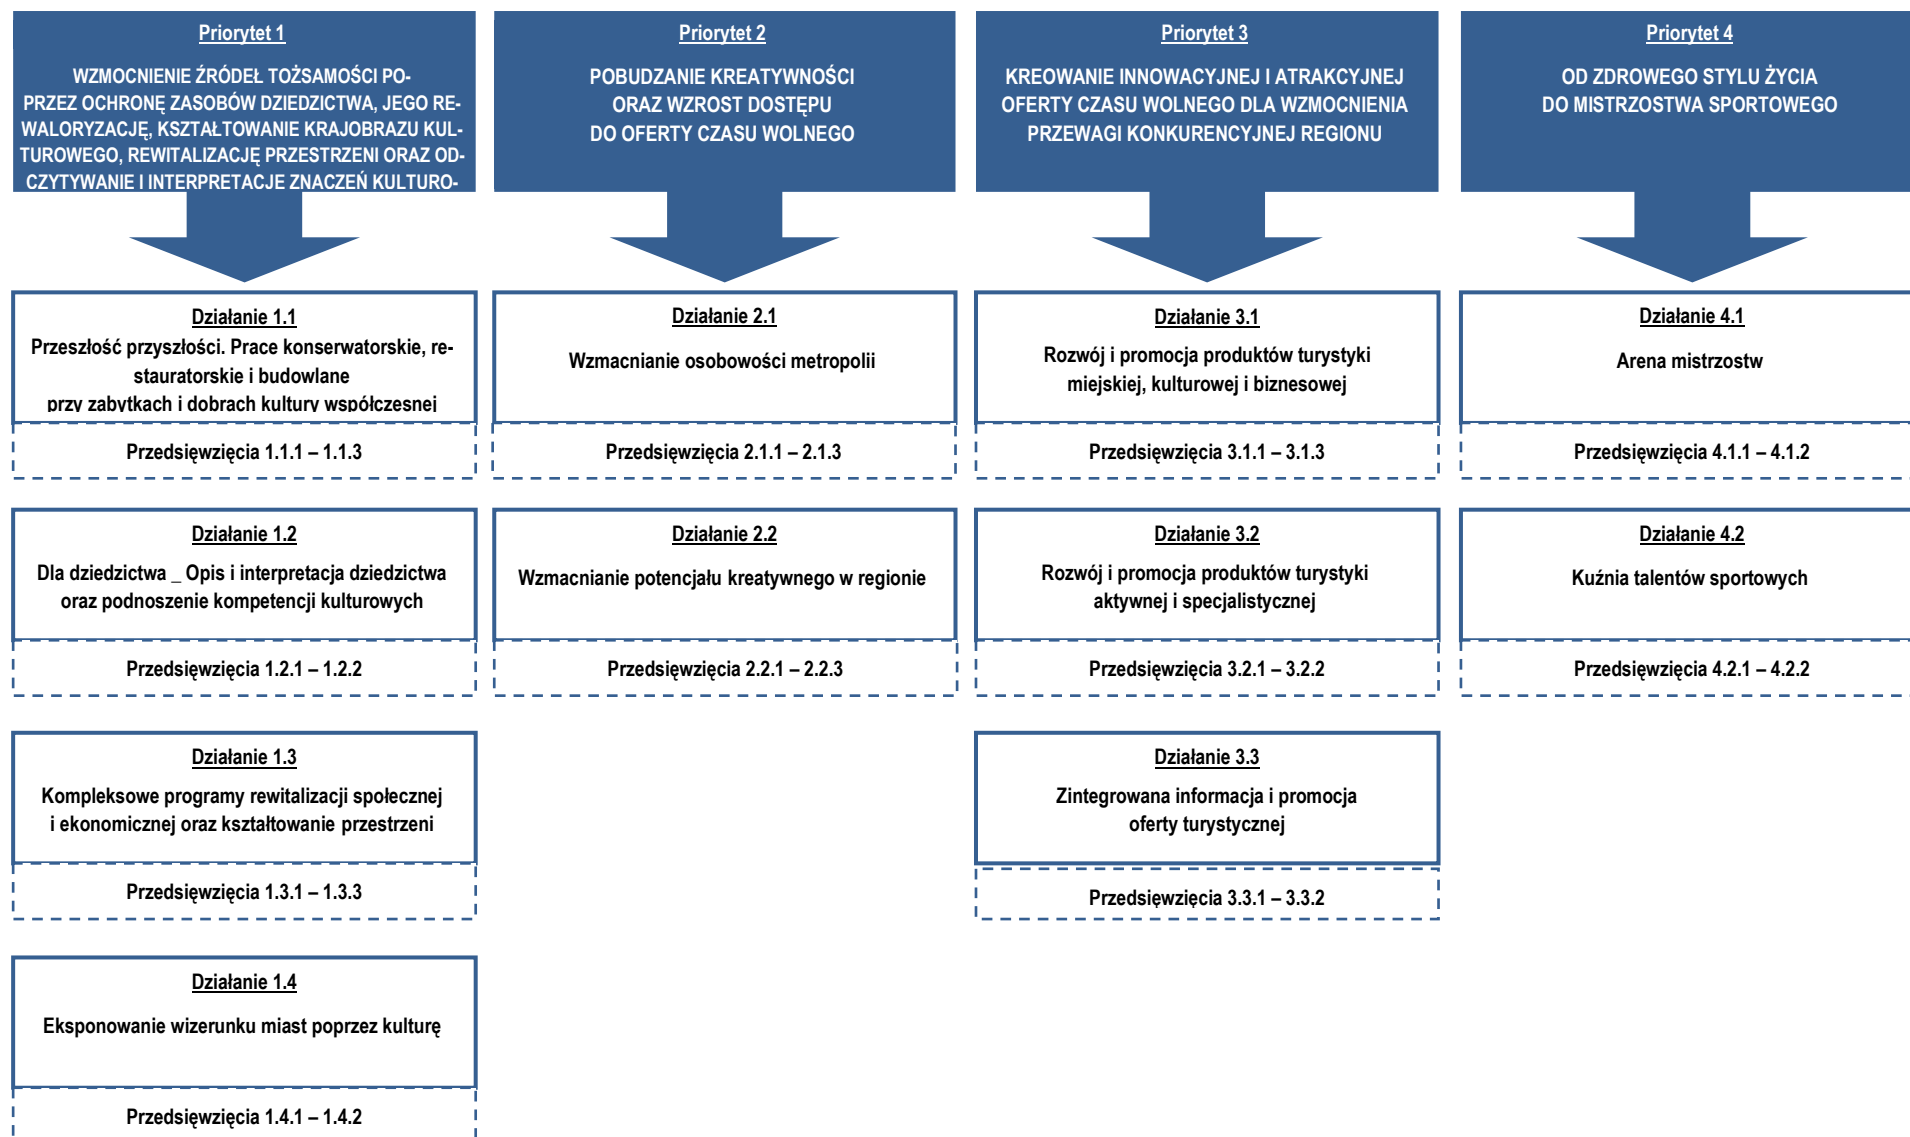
Priorytet 1

WZMOCNIENIE ŹRÓDEŁ TOŻSAMOŚCI POPRZEZ OCHRONĘ ZASOBÓW DZIEDZICTWA, JEGO REWALORYZACJĘ, KSZTAŁTOWANIE KRAJOBRAZU KULTUROWEGO, REWITALIZACJĘ PRZESTRZENI ORAZ ODCZYTYWANIE I INTERPRETACJE ZNACZEŃ KULTURO-

Priorytet 2

POBUDZANIE KREATYWNOŚCI ORAZ WZROST DOSTĘPU DO OFERTY CZASU WOLNEGO

Priorytet 3

KREOWANIE INNOWACYJNEJ I ATRAKCYJNEJ OFERTY CZASU WOLNEGO DLA WZMOCNIENIA PRZEWAGI KONKURENCYJNEJ REGIONU

Priorytet 4

OD ZDROWEGO STYLU ŻYCIA DO MISTRZOSTWA SPORTOWEGO

Działanie 1.1
Przeszłość przyszłości. Prace konserwatorskie, restauratorskie i budowlane przy zabytkach i dobrach kultury współczesnej

Przedsięwzięcia 1.1.1 – 1.1.3

Działanie 1.2
Dla dziedzictwa _ Opis i interpretacja dziedzictwa oraz podnoszenie kompetencji kulturowych

Przedsięwzięcia 1.2.1 – 1.2.2

Działanie 1.3
Kompleksowe programy rewitalizacji społecznej i ekonomicznej oraz kształtowanie przestrzeni

Przedsięwzięcia 1.3.1 – 1.3.3

Działanie 1.4
Eksponowanie wizerunku miast poprzez kulturę

Przedsięwzięcia 1.4.1 – 1.4.2

Działanie 2.1
Wzmacnianie osobowości metropolii

Przedsięwzięcia 2.1.1 – 2.1.3

Działanie 2.2
Wzmacnianie potencjału kreatywnego w regionie

Przedsięwzięcia 2.2.1 – 2.2.3

Działanie 3.1
Rozwój i promocja produktów turystyki miejskiej, kulturowej i biznesowej

Przedsięwzięcia 3.1.1 – 3.1.3

Działanie 3.2
Rozwój i promocja produktów turystyki aktywnej i specjalistycznej

Przedsięwzięcia 3.2.1 – 3.2.2

Działanie 3.3
Zintegrowana informacja i promocja oferty turystycznej

Przedsięwzięcia 3.3.1 – 3.3.2

Działanie 4.1
Arena mistrzostw

Przedsięwzięcia 4.1.1 – 4.1.2

Działanie 4.2
Kuźnia talentów sportowych

Przedsięwzięcia 4.2.1 – 4.2.2